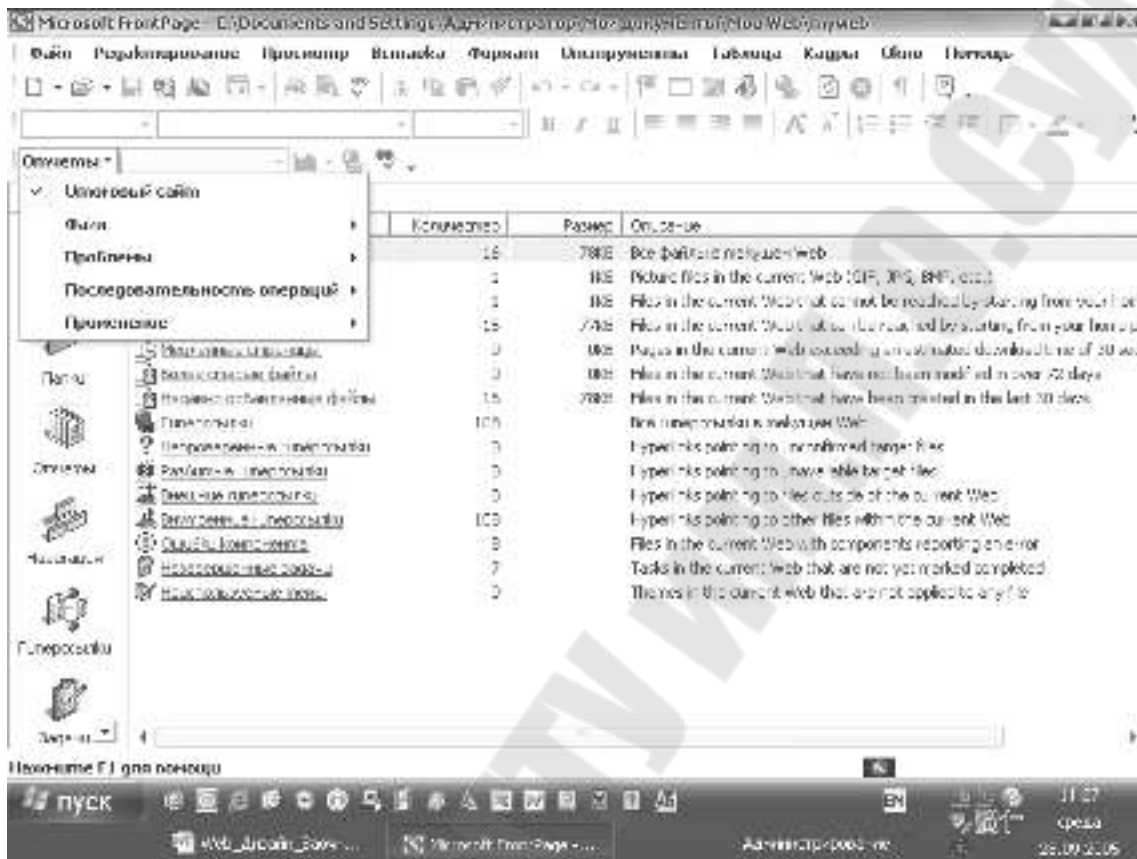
Microsoft FrontPage - C:\Documents and Settings\Администратор\Мои документы\Мои Web-узлы\myweb

Файл Редактирование Просмотр Вставка Формат Сервис Таблица Кадры Окно Справка

Отчеты

✓ Итоговый сайт
Файлы
Проблемы
Последовательность операций
Применение

| | Количество | Размер | Описание |
|---|---|---|---|
| | 16 | 78KB | Все файлы в текущем Web |
| | 1 | 1KB | Picture files in the current Web (GIF, JPG, BMP, etc.) |
| | 1 | 1KB | Files in the current Web that cannot be reached by starting from your home page |
| | 15 | 77KB | Files in the current Web that can be reached by starting from your home page |
| Медленные страницы | 0 | 0KB | Pages in the current Web exceeding an estimated download time of 30 sec |
| Более старые файлы | 0 | 0KB | Files in the current Web that have not been modified in over 72 days |
| Недавно добавленные файлы | 15 | 78KB | Files in the current Web that have been created in the last 30 days |
| Гиперссылки | 109 | | Все гиперссылки в текущем Web |
| Непроверенные гиперссылки | 0 | | Hyperlinks pointing to unconfirmed target files |
| Разорванные гиперссылки | 0 | | Hyperlinks pointing to unavailable target files |
| Внешние гиперссылки | 0 | | Hyperlinks pointing to files outside of the current Web |
| Внутренние гиперссылки | 109 | | Hyperlinks pointing to other files within the current Web |
| Ошибки компонента | 0 | | Files in the current Web with components reporting an error |
| Незавершенные задачи | 7 | | Tasks in the current Web that are not yet marked completed |
| Неиспользуемые темы | 0 | | Themes in the current Web that are not applied to any file |

Папки
Отчеты
Навигация
Гиперссылки
Задачи

Нажмите F1 для помощи

пуск
Web_Дизайн_Бож...
Microsoft FrontPage - ...
Администратор
EN
11:27
среда
28.09.2005